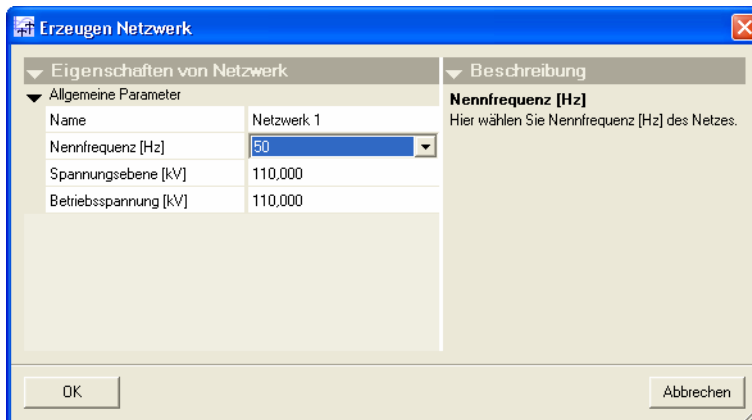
Erzeugen Netzwerk

Eigenschaften von Netzwerk

Allgemeine Parameter

| Name | Netzwerk 1 |
|---|---|
| Nennfrequenz [Hz] | 50 |
| Spannungsebene [kV] | 110,000 |
| Betriebsspannung [kV] | 110,000 |

Beschreibung

Nennfrequenz [Hz]
Hier wählen Sie Nennfrequenz [Hz] des Netzes.

OK

Abbrechen